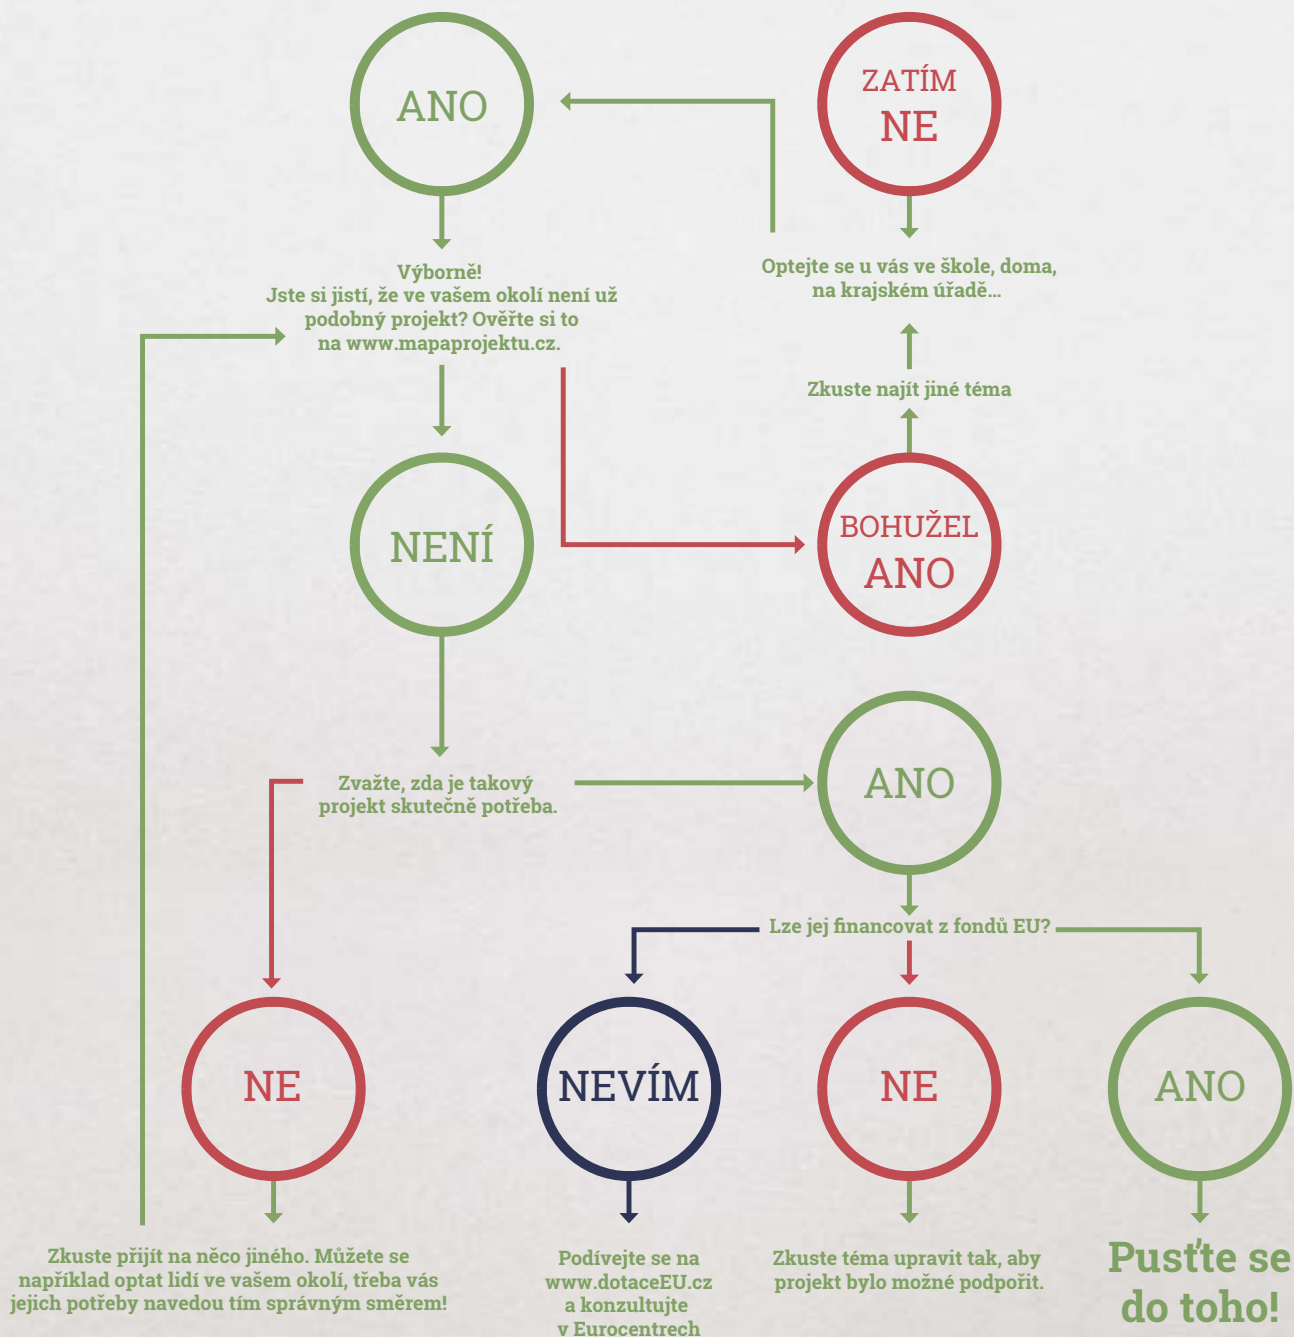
ANO

ZATÍM NE

Výborně!
Jste si jistí, že ve vašem okolí není už podobný projekt? Ověřte si to na www.mapaprojektu.cz.

Optejte se u vás ve škole, doma, na krajském úřadě...

Zkuste najít jiné téma

NENÍ

BOHUŽEL ANO

Zvažte, zda je takový projekt skutečně potřeba.

ANO

Lze jej financovat z fondů EU?

NE

NEVÍM

NE

ANO

Zkuste přijít na něco jiného. Můžete se například optat lidí ve vašem okolí, třeba vás jejich potřeby navedou tím správným směrem!

Podívejte se na www.dotaceEU.cz a konzultujte v Eurocentrech

Zkuste téma upravit tak, aby projekt bylo možné podpořit.

Pusťte se do toho!